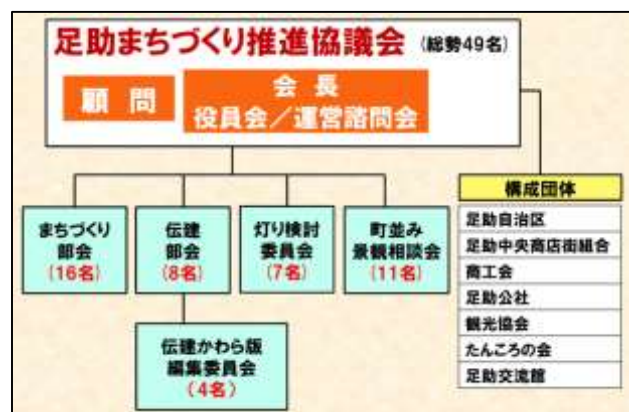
足助まちづくり推進協議会 (総勢49名)

顧問

会長
役員会／運営諮問会

まちづくり部会
(16名)

伝建部会
(8名)

灯り検討委員会
(7名)

町並み景観相談会
(11名)

伝建かわら版編集委員会
(4名)

構成団体

足助自治区
足助中央商店街組合
商工会
足助公社
観光協会
たんころの会
足助交流館